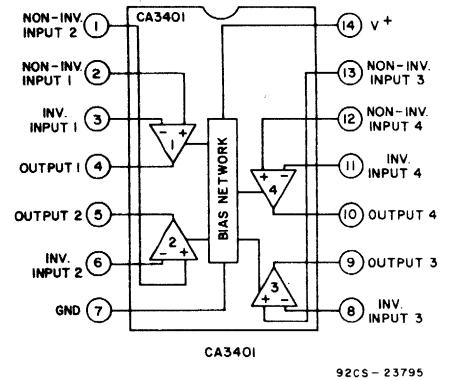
CA3401

NON-INV. INPUT 2 1
NON-INV. INPUT 1 2
INV. INPUT 1 3
OUTPUT 1 4
OUTPUT 2 5
INV. INPUT 2 6
GND 7

14 V$^+$
13 NON-INV. INPUT 3
12 NON-INV. INPUT 4
11 INV. INPUT 4
10 OUTPUT 4
9 OUTPUT 3
8 INV. INPUT 3

BIAS NETWORK

- + 1
2 - +
+ - 4
3 + -

CA3401

92CS-23795